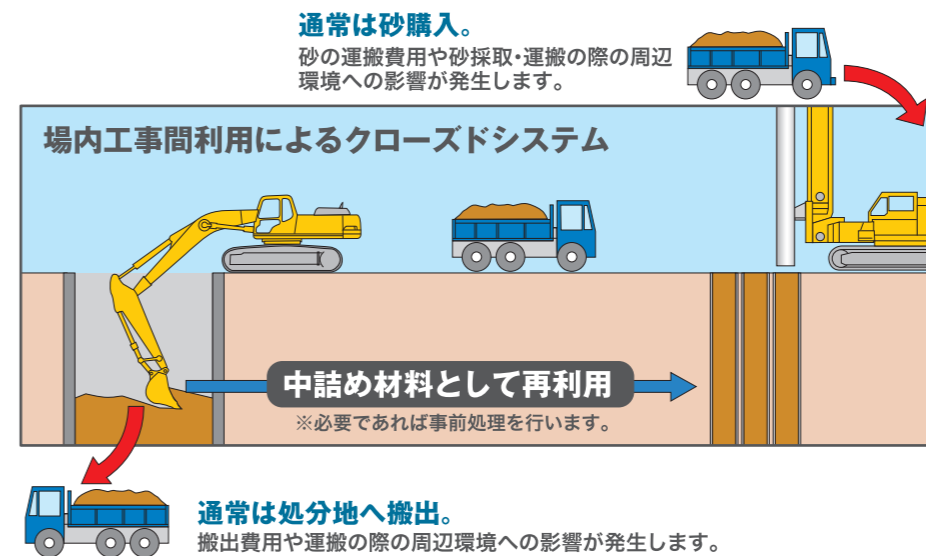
通常は砂購入。
砂の運搬費用や砂採取・運搬の際の周辺環境への影響が発生します。

場内工事間利用によるクローズドシステム

中詰め材料として再利用
※必要であれば事前処理を行います。

通常は処分地へ搬出。
搬出費用や運搬の際の周辺環境への影響が発生します。